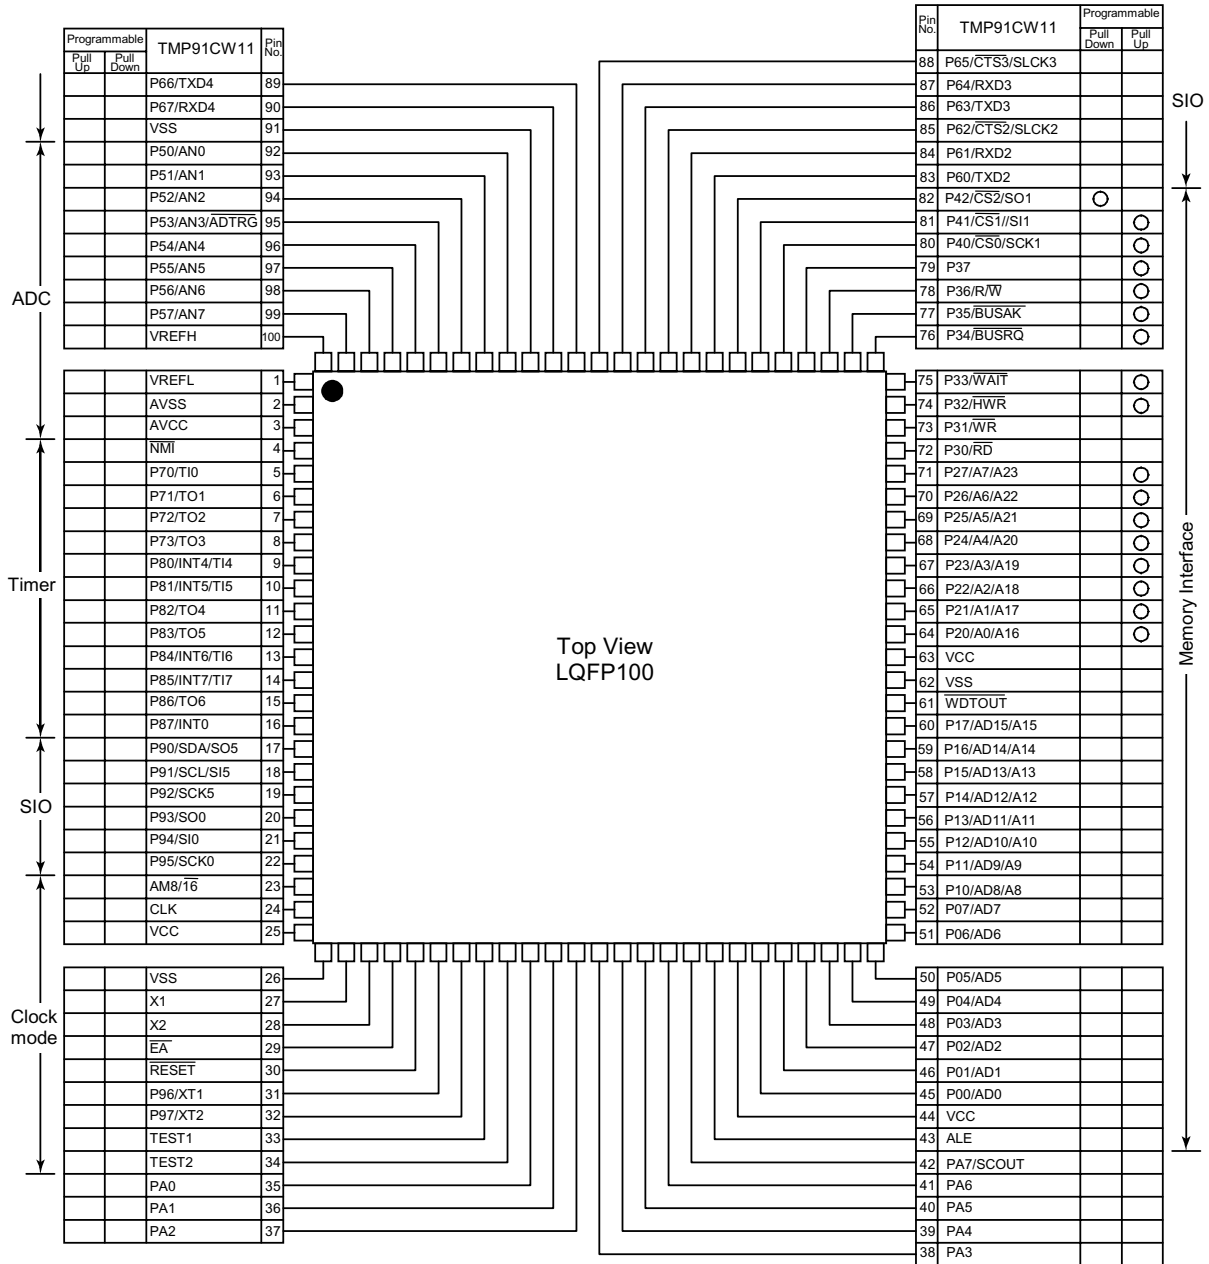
| Programmable Pull Up | Programmable Pull Down | TMP91CW11 | Pin No. |
|---|---|---|---|
| | | P66/TXD4 | 89 |
| | | P67/RXD4 | 90 |
| | | VSS | 91 |
| | | P50/AN0 | 92 |
| | | P51/AN1 | 93 |
| | | P52/AN2 | 94 |
| | | P53/AN3/$\overline{ADTRG}$ | 95 |
| | | P54/AN4 | 96 |
| | | P55/AN5 | 97 |
| | | P56/AN6 | 98 |
| | | P57/AN7 | 99 |
| | | VREFH | 100 |

| Pin No. | TMP91CW11 | Programmable Pull Down | Programmable Pull Up |
|---|---|---|---|
| 88 | P65/$\overline{CTS3}$/SLCK3 | | |
| 87 | P64/RXD3 | | |
| 86 | P63/TXD3 | | |
| 85 | P62/$\overline{CTS2}$/SLCK2 | | |
| 84 | P61/RXD2 | | |
| 83 | P60/TXD2 | | |
| 82 | P42/$\overline{CS2}$/SO1 | O | |
| 81 | P41/$\overline{CS1}$//SI1 | | O |
| 80 | P40/$\overline{CS0}$/SCK1 | | O |
| 79 | P37 | | O |
| 78 | P36/R/$\overline{W}$ | | O |
| 77 | P35/$\overline{BUSAK}$ | | O |
| 76 | P34/$\overline{BUSRQ}$ | | O |

SIO

ADC

| | | VREFL | 1 |
|---|---|---|---|
| | | AVSS | 2 |
| | | AVCC | 3 |
| | | $\overline{NMI}$ | 4 |
| | | P70/TI0 | 5 |
| | | P71/TO1 | 6 |
| | | P72/TO2 | 7 |
| | | P73/TO3 | 8 |
| | | P80/INT4/TI4 | 9 |
| | | P81/INT5/TI5 | 10 |
| | | P82/TO4 | 11 |
| | | P83/TO5 | 12 |
| | | P84/INT6/TI6 | 13 |
| | | P85/INT7/TI7 | 14 |
| | | P86/TO6 | 15 |
| | | P87/INT0 | 16 |
| | | P90/SDA/SO5 | 17 |
| | | P91/SCL/SI5 | 18 |
| | | P92/SCK5 | 19 |
| | | P93/SO0 | 20 |
| | | P94/SI0 | 21 |
| | | P95/SCK0 | 22 |
| | | AM8/$\overline{16}$ | 23 |
| | | CLK | 24 |
| | | VCC | 25 |

Timer

SIO

Top View
LQFP100

| 75 | P33/$\overline{WAIT}$ | | O |
|---|---|---|---|
| 74 | P32/$\overline{HWR}$ | | O |
| 73 | P31/$\overline{WR}$ | | |
| 72 | P30/$\overline{RD}$ | | |
| 71 | P27/A7/A23 | | O |
| 70 | P26/A6/A22 | | O |
| 69 | P25/A5/A21 | | O |
| 68 | P24/A4/A20 | | O |
| 67 | P23/A3/A19 | | O |
| 66 | P22/A2/A18 | | O |
| 65 | P21/A1/A17 | | O |
| 64 | P20/A0/A16 | | O |
| 63 | VCC | | |
| 62 | VSS | | |
| 61 | $\overline{WDTOUT}$ | | |
| 60 | P17/AD15/A15 | | |
| 59 | P16/AD14/A14 | | |
| 58 | P15/AD13/A13 | | |
| 57 | P14/AD12/A12 | | |
| 56 | P13/AD11/A11 | | |
| 55 | P12/AD10/A10 | | |
| 54 | P11/AD9/A9 | | |
| 53 | P10/AD8/A8 | | |
| 52 | P07/AD7 | | |
| 51 | P06/AD6 | | |

Memory Interface

| | | VSS | 26 |
|---|---|---|---|
| | | X1 | 27 |
| | | X2 | 28 |
| | | $\overline{EA}$ | 29 |
| | | $\overline{RESET}$ | 30 |
| | | P96/XT1 | 31 |
| | | P97/XT2 | 32 |
| | | TEST1 | 33 |
| | | TEST2 | 34 |
| | | PA0 | 35 |
| | | PA1 | 36 |
| | | PA2 | 37 |

Clock mode

| 50 | P05/AD5 | | |
|---|---|---|---|
| 49 | P04/AD4 | | |
| 48 | P03/AD3 | | |
| 47 | P02/AD2 | | |
| 46 | P01/AD1 | | |
| 45 | P00/AD0 | | |
| 44 | VCC | | |
| 43 | ALE | | |
| 42 | PA7/SCOUT | | |
| 41 | PA6 | | |
| 40 | PA5 | | |
| 39 | PA4 | | |
| 38 | PA3 | | |